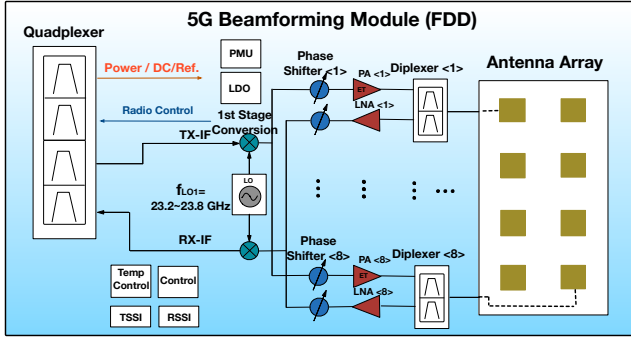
5G Beamforming Module (FDD)

Quadplexer

PMU

LDO

Power / DC/Ref.

Radio Control

1st Stage Conversion

TX-IF

$f_{LO1}$=
23.2~23.8 GHz

LO

RX-IF

Phase Shifter <1>

PA <1>

ET

LNA <1>

Diplexer <1>

Antenna Array

Phase Shifter <8>

PA <8>

ET

LNA <8>

Diplexer <8>

Temp Control

Control

TSSI

RSSI